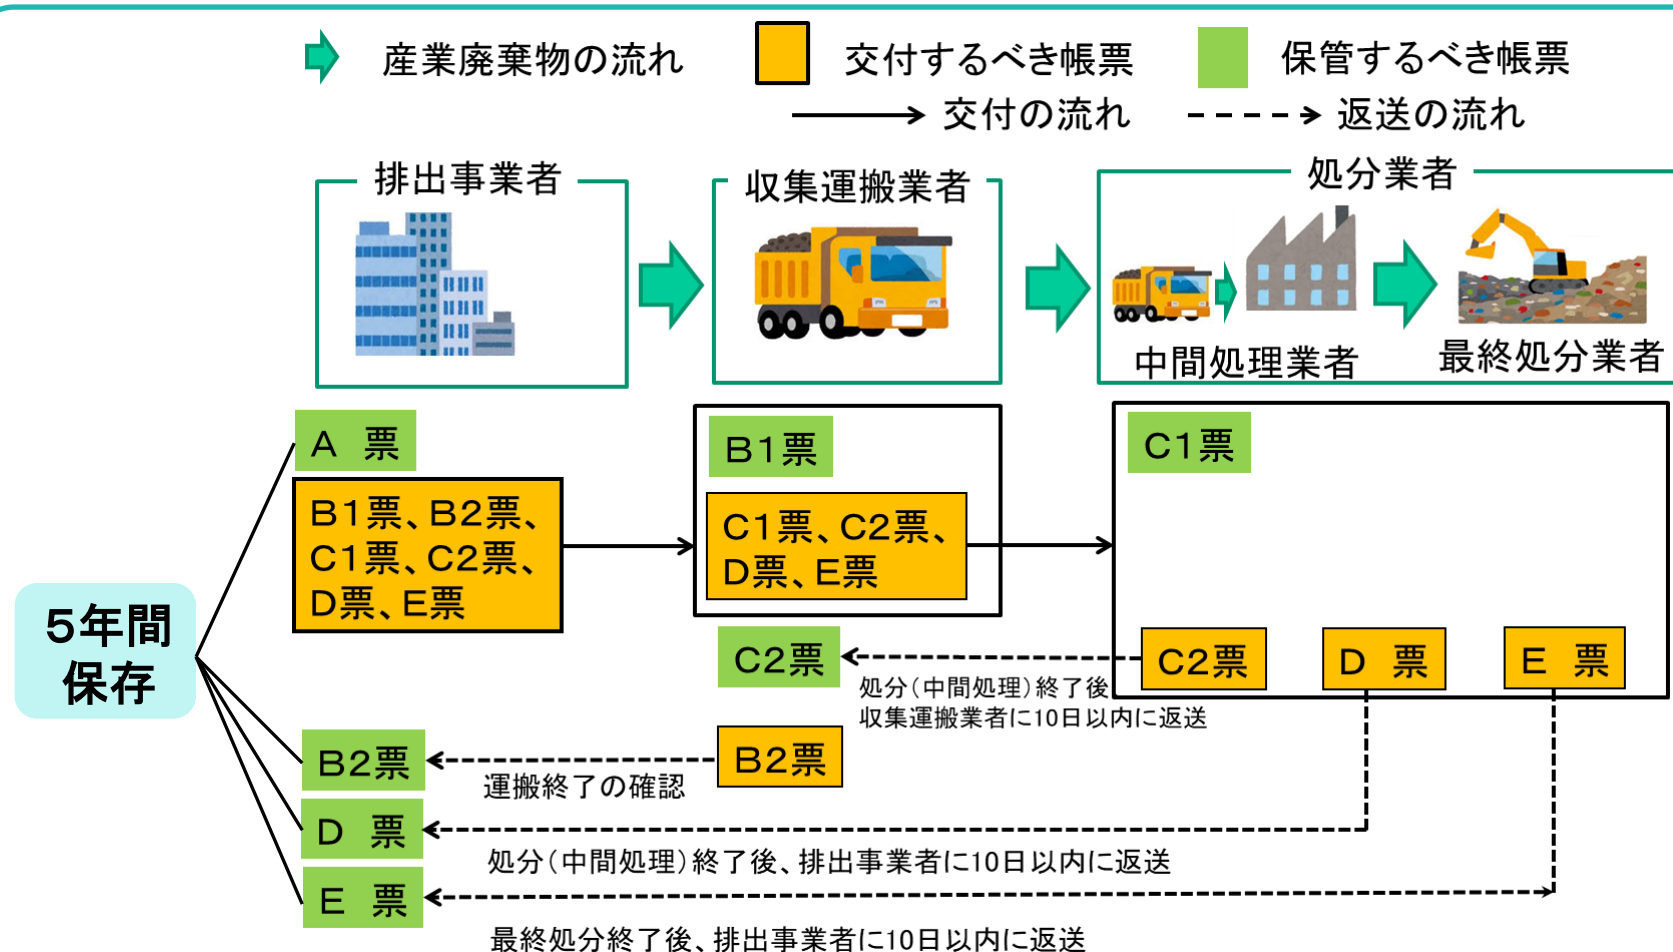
産業廃棄物の流れ　交付するべき帳票　保管するべき帳票
交付の流れ　返送の流れ

排出事業者

収集運搬業者

処分業者

中間処理業者　最終処分業者

A 票

B1票、B2票、C1票、C2票、D票、E票

B1票

C1票、C2票、D票、E票

C1票

C2票

C2票　D 票　E 票

処分（中間処理）終了後収集運搬業者に10日以内に返送

5年間保存

B2票

B2票

運搬終了の確認

D 票

処分（中間処理）終了後、排出事業者に10日以内に返送

E 票

最終処分終了後、排出事業者に10日以内に返送